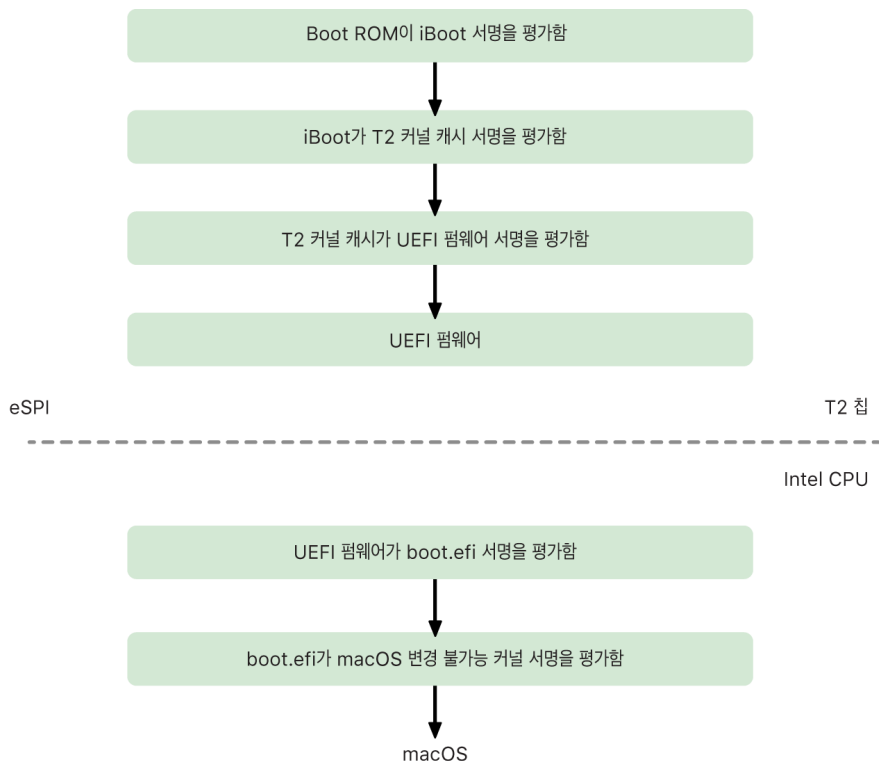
Boot ROM이 iBoot 서명을 평가함

iBoot가 T2 커널 캐시 서명을 평가함

T2 커널 캐시가 UEFI 펌웨어 서명을 평가함

UEFI 펌웨어

eSPI

T2 칩

Intel CPU

UEFI 펌웨어가 boot.efi 서명을 평가함

boot.efi가 macOS 변경 불가능 커널 서명을 평가함

macOS